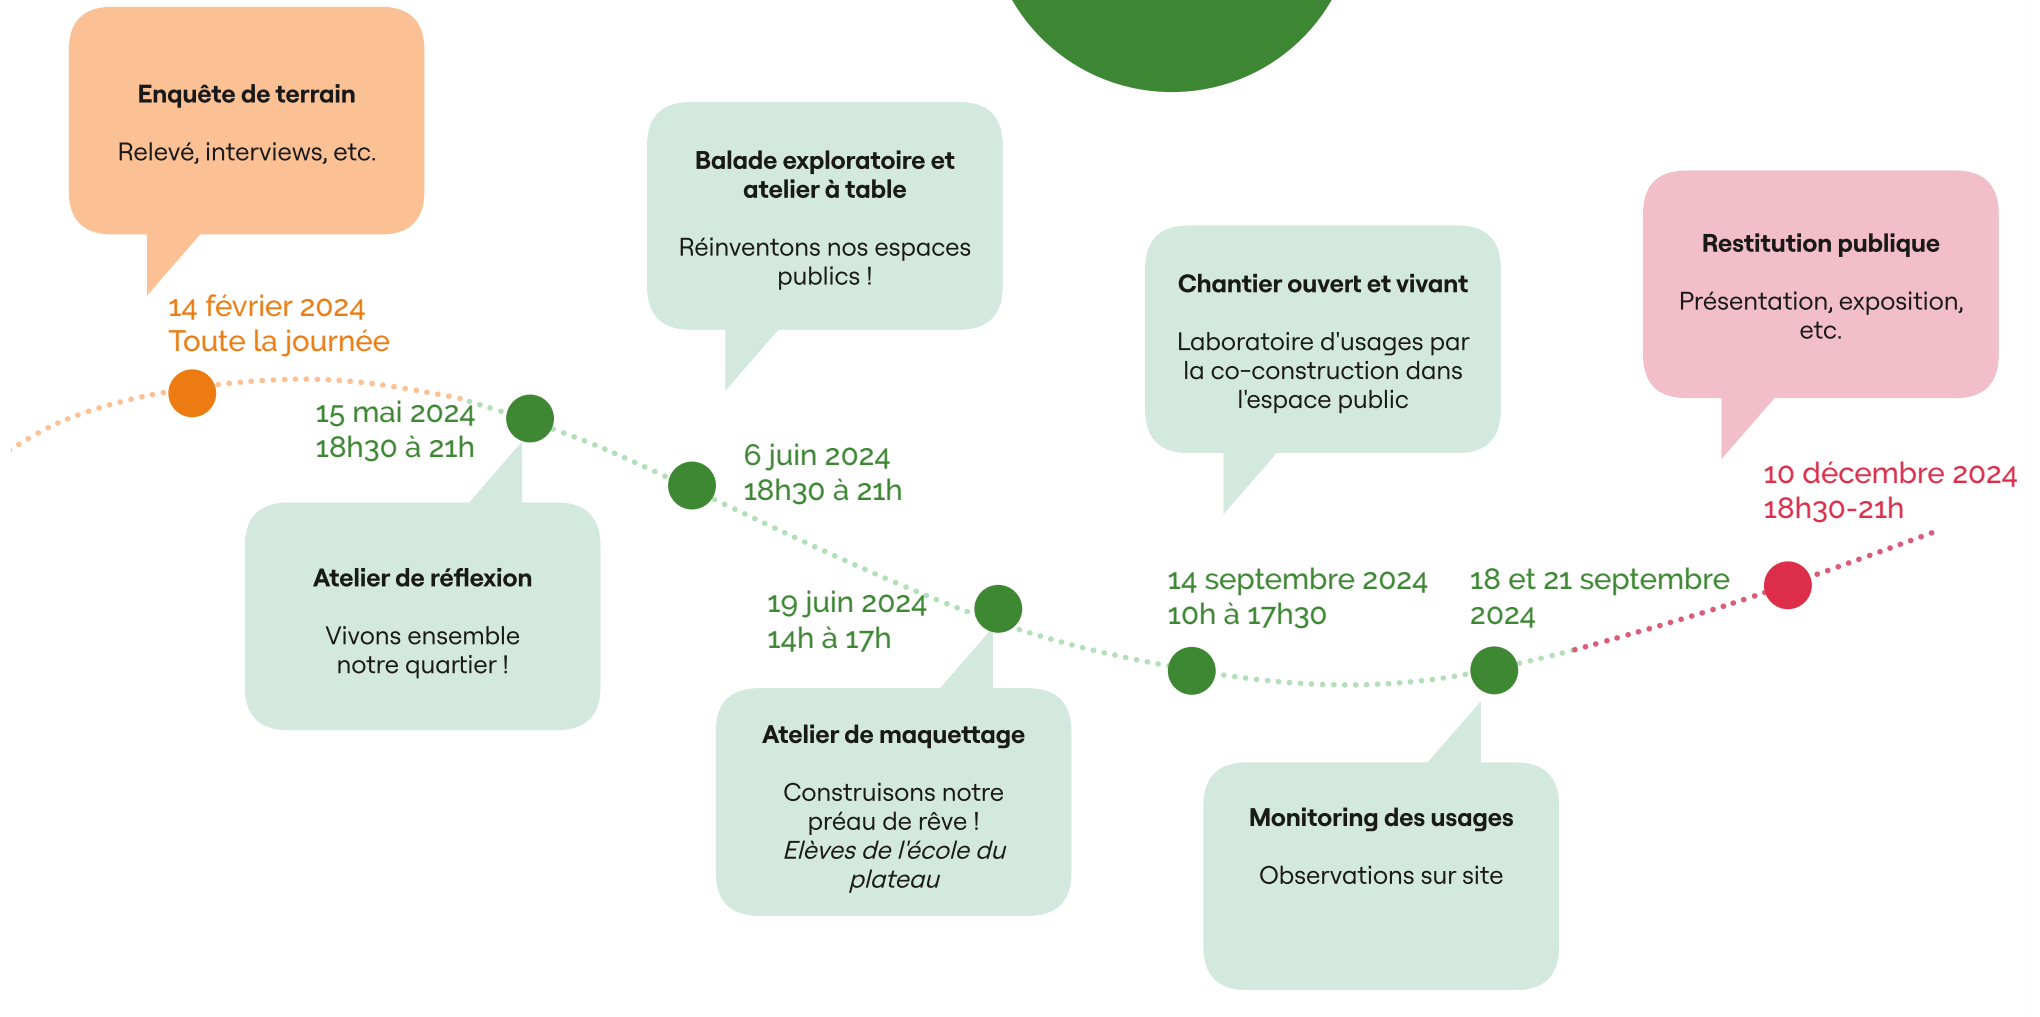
Enquête de terrain

Relevé, interviews, etc.

14 février 2024
Toute la journée

15 mai 2024
18h30 à 21h

Atelier de réflexion

Vivons ensemble notre quartier !

Balade exploratoire et atelier à table

Réinventons nos espaces publics !

6 juin 2024
18h30 à 21h

19 juin 2024
14h à 17h

Atelier de maquettage

Construisons notre préau de rêve !
*Elèves de l'école du plateau*

Chantier ouvert et vivant

Laboratoire d'usages par la co-construction dans l'espace public

14 septembre 2024
10h à 17h30

18 et 21 septembre 2024

Monitoring des usages

Observations sur site

Restitution publique

Présentation, exposition, etc.

10 décembre 2024
18h30-21h